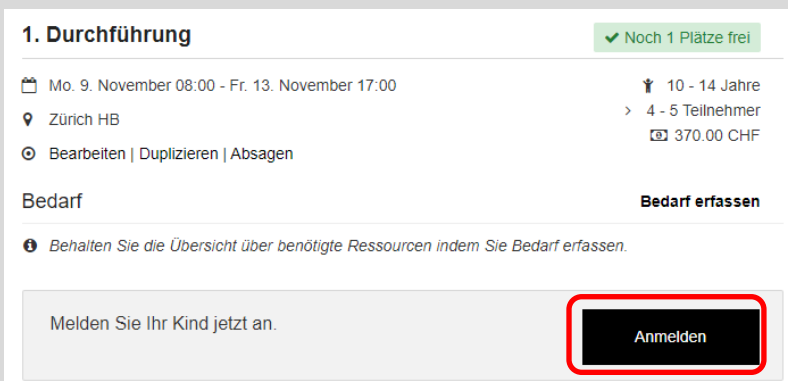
1. Durchführung

Noch 1 Plätze frei

Mo. 9. November 08:00 - Fr. 13. November 17:00

Zürich HB

Bearbeiten | Duplizieren | Absagen

10 - 14 Jahre

4 - 5 Teilnehmer

370.00 CHF

Bedarf

Bedarf erfassen

Behalten Sie die Übersicht über benötigte Ressourcen indem Sie Bedarf erfassen.

Melden Sie Ihr Kind jetzt an.

Anmelden